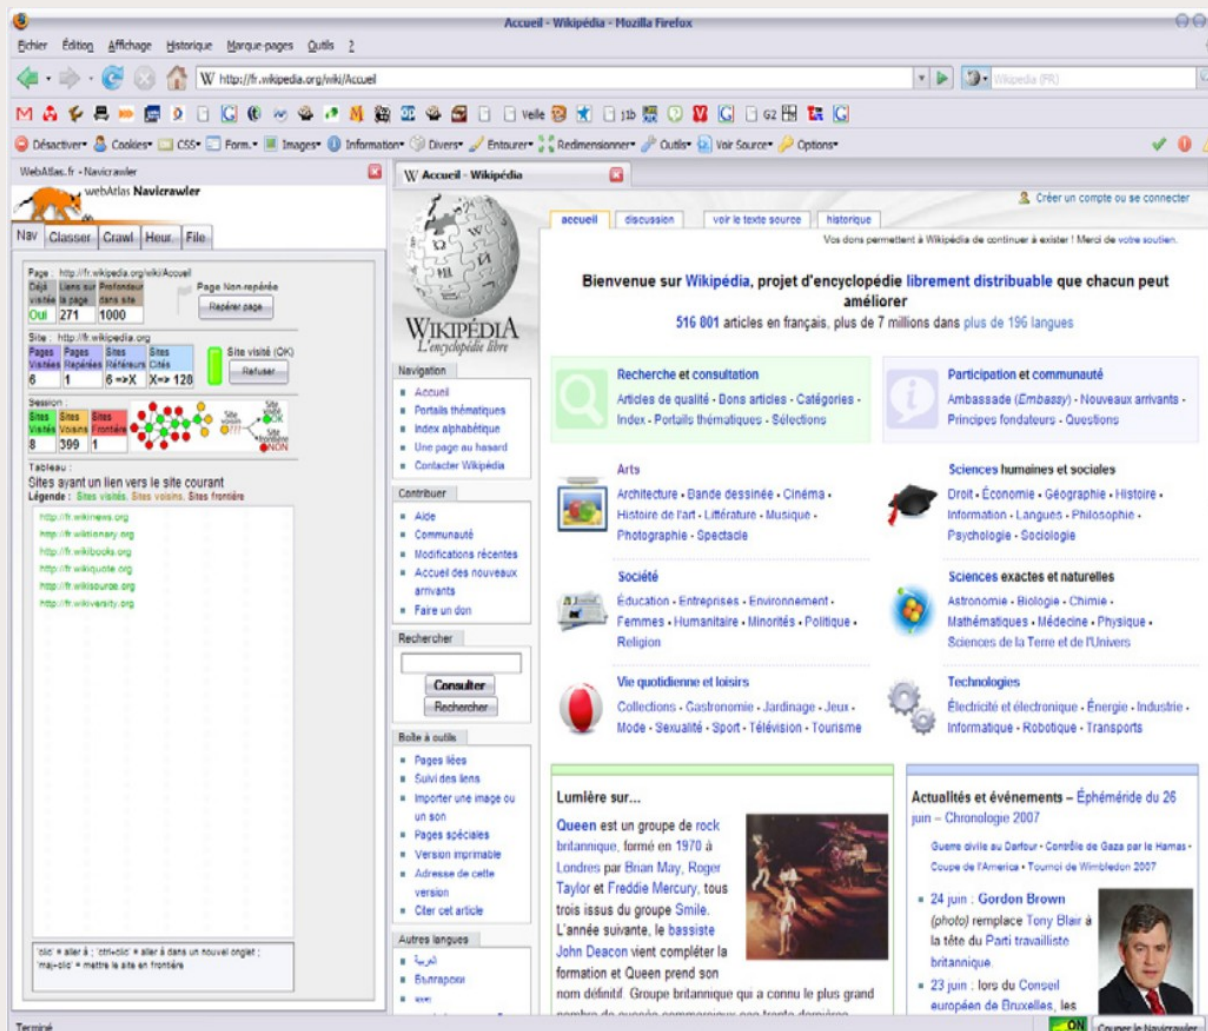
Accueil - Wikipédia - Mozilla Firefox

Fichier Édition Affichage Historique Marque-pages Outils ?

http://fr.wikipedia.org/wiki/Accueil

Wikipedia (FR)

Désactiver Cookies CSS Form. Images Information Divers Entourer Redimensionner Outils Voir Source Options

WebAtlas.fr - Navicrawler

webAtlas Navicrawler

Nav Classer Crawl Heur File

Page : http://fr.wikipedia.org/wiki/Accueil

| Déjà visitée | Liens sur la page | Profondeur dans site |
|---|---|---|
| Oui | 271 | 1000 |

Page Non-repérée

Repérer page

Site : http://fr.wikipedia.org

| Pages Visitées | Pages Repérées | Sites Référeurs | Sites Cités |
|---|---|---|---|
| 6 | 1 | 6 =>X | X=> 128 |

Site visité (OK)

Refuser

Session :

| Sites Visités | Sites Voisins | Sites Frontière |
|---|---|---|
| 8 | 399 | 1 |

Site visité OK

Site voisin ???

Site frontière NON

Tableau :

Sites ayant un lien vers le site courant

Légende : Sites visités. Sites voisins. Sites frontière

http://fr.wikinews.org
http://fr.wiktionary.org
http://fr.wikibooks.org
http://fr.wikiquote.org
http://fr.wikisource.org
http://fr.wikiversity.org

'clic' = aller à ; 'ctrl+clic' = aller à dans un nouvel onglet ; 'maj+clic' = mettre le site en frontière

Accueil - Wikipédia

Créer un compte ou se connecter

accueil discussion voir le texte source historique

Vos dons permettent à Wikipédia de continuer à exister ! Merci de votre soutien.

WIKIPÉDIA
L'encyclopédie libre

Bienvenue sur Wikipédia, projet d'encyclopédie librement distribuable que chacun peut améliorer

516 801 articles en français, plus de 7 millions dans plus de 196 langues

Navigation
Accueil
Portails thématiques
Index alphabétique
Une page au hasard
Contacter Wikipédia

Contribuer
Aide
Communauté
Modifications récentes
Accueil des nouveaux arrivants
Faire un don

Rechercher
Consulter
Rechercher

Boîte à outils
Pages liées
Suivi des liens
Importer une image ou un son
Pages spéciales
Version imprimable
Adresse de cette version
Citer cet article

Autres langues
العربية
Български
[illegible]

Recherche et consultation
Articles de qualité - Bons articles - Catégories - Index - Portails thématiques - Sélections

Participation et communauté
Ambassade (Embassy) - Nouveaux arrivants - Principes fondateurs - Questions

Arts
Architecture - Bande dessinée - Cinéma - Histoire de l'art - Littérature - Musique - Photographie - Spectacle

Sciences humaines et sociales
Droit - Économie - Géographie - Histoire - Information - Langues - Philosophie - Psychologie - Sociologie

Société
Éducation - Entreprises - Environnement - Femmes - Humanitaire - Minorités - Politique - Religion

Sciences exactes et naturelles
Astronomie - Biologie - Chimie - Mathématiques - Médecine - Physique - Sciences de la Terre et de l'Univers

Vie quotidienne et loisirs
Collections - Gastronomie - Jardinage - Jeux - Mode - Sexualité - Sport - Télévision - Tourisme

Technologies
Électricité et électronique - Énergie - Industrie - Informatique - Robotique - Transports

Lumière sur...

Queen est un groupe de rock britannique, formé en 1970 à Londres par Brian May, Roger Taylor et Freddie Mercury, tous trois issus du groupe Smile. L'année suivante, le bassiste John Deacon vient compléter la formation et Queen prend son nom définitif. Groupe britannique qui a connu le plus grand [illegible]

Actualités et événements – Éphéméride du 26 juin – Chronologie 2007

Guerre civile au Darfour - Contrôle de Gaza par le Hamas - Coupe de l'America - Tournoi de Wimbledon 2007

24 juin : Gordon Brown (photo) remplace Tony Blair à la tête du Parti travailliste britannique.

23 juin : lors du Conseil européen de Bruxelles, les

Terminé

ON Couper le Navicrawler